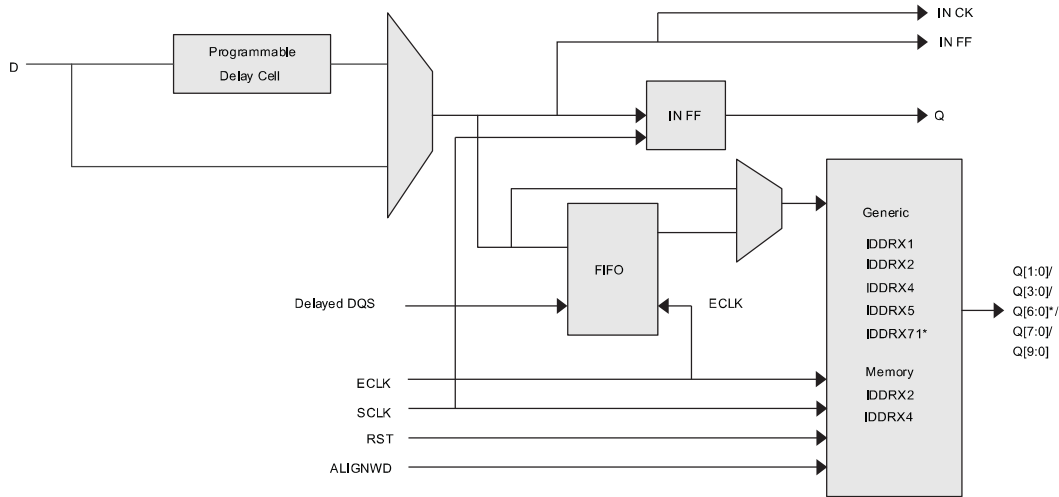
D

Programmable Delay Cell

IN CK

IN FF

IN FF

Q

Generic

IDDRX1

IDDRX2

IDDRX4

IDDRX5

IDDRX71*

Memory

IDDRX2

IDDRX4

FIFO

Delayed DQS

ECLK

ECLK

SCLK

RST

ALIGNWD

Q[1:0]/
Q[3:0]/
Q[6:0]*/
Q[7:0]/
Q[9:0]